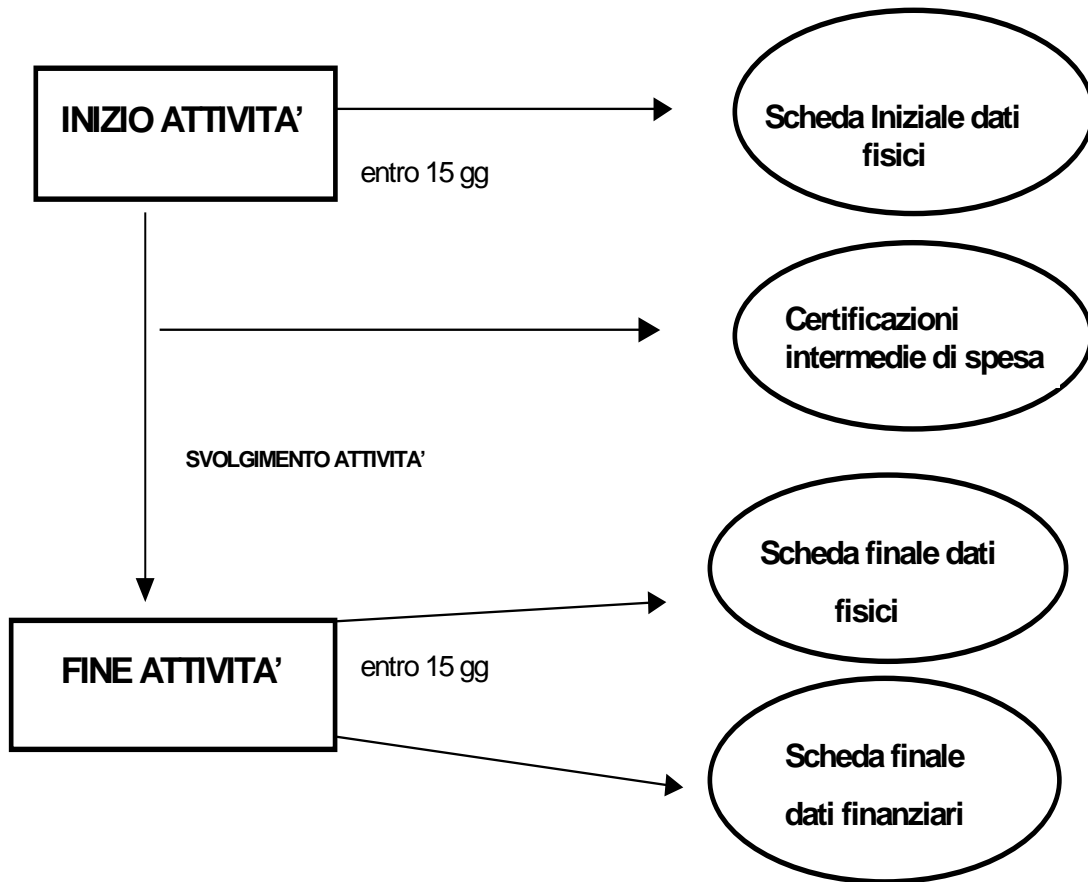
INIZIO ATTIVITA'

entro 15 gg

Scheda Iniziale dati fisici

Certificazioni intermedie di spesa

SVOLGIMENTO ATTIVITA'

Scheda finale dati fisici

FINE ATTIVITA'

entro 15 gg

Scheda finale dati finanziari